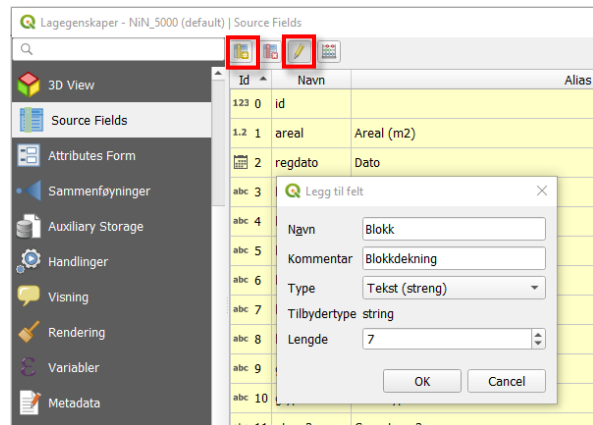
Lagegenskaper - NiN_5000 (default) | Source Fields

3D View
Source Fields
Attributes Form
Sammenføyninger
Auxiliary Storage
Handlinger
Visning
Rendering
Variabler
Metadata

| Id | Navn | Alias |
|---|---|---|
| 123 0 | id | |
| 1.2 1 | areal | Areal (m2) |
| 2 | regdato | Dato |
| abc 3 | | |
| abc 4 | | |
| abc 5 | | |
| abc 6 | | |
| abc 7 | | |
| abc 8 | | |
| abc 9 | | |
| abc 10 | | |

Legg til felt
Navn Blokk
Kommentar Blokkdekning
Type Tekst (streng)
Tilbydertype string
Lengde 7
OK Cancel